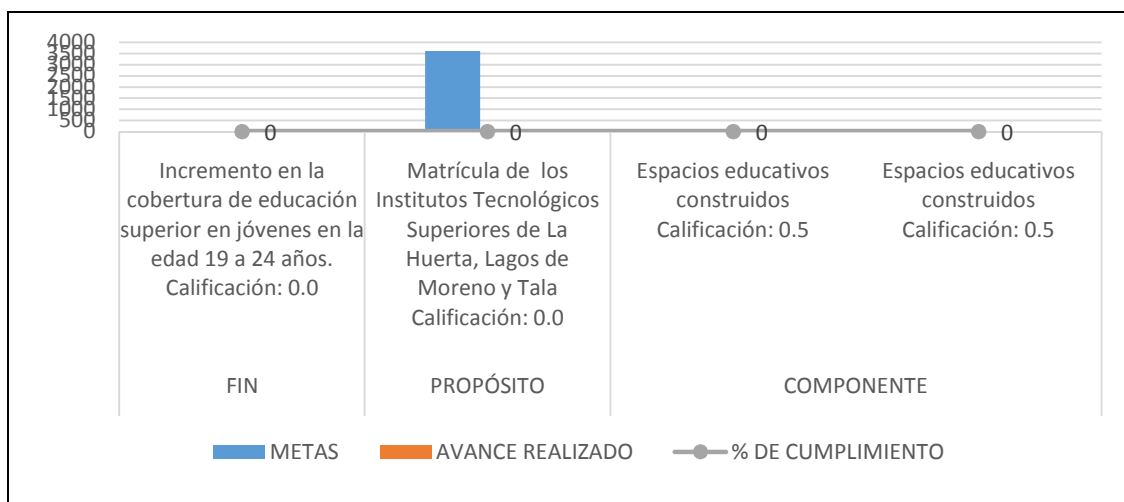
4000
3500
3000
2500
2000
1500
1000
500
0

0
0
0
0

Incremento en la cobertura de educación superior en jóvenes en la edad 19 a 24 años. Calificación: 0.0

Matrícula de los Institutos Tecnológicos Superiores de La Huerta, Lagos de Moreno y Tala Calificación: 0.0

Espacios educativos construidos Calificación: 0.5

Espacios educativos construidos Calificación: 0.5

FIN

PROPÓSITO

COMPONENTE

METAS AVANCE REALIZADO % DE CUMPLIMIENTO